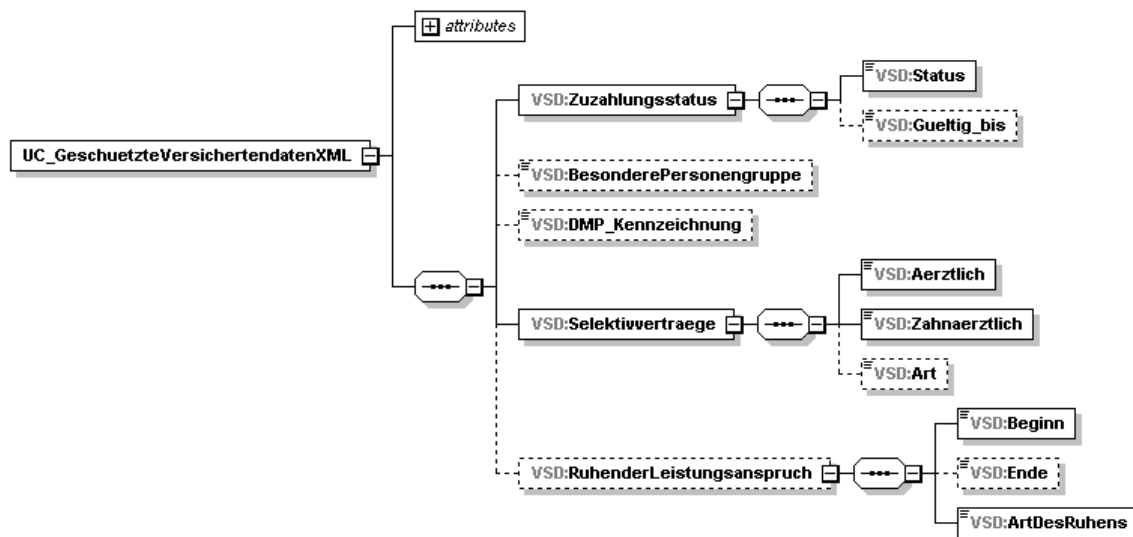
attributes

UC_GeschuetzteVersichertendatenXML

VSD:Zuzahlungsstatus

VSD:Status

VSD:Gueltig_bis

VSD:BesonderePersonengruppe

VSD:DMP_Kennzeichnung

VSD:Selektivvertraege

VSD:Aerztlich

VSD:Zahnaerztlich

VSD:Art

VSD:RuhenderLeistungsanspruch

VSD:Beginn

VSD:Ende

VSD:ArtDesRuhens